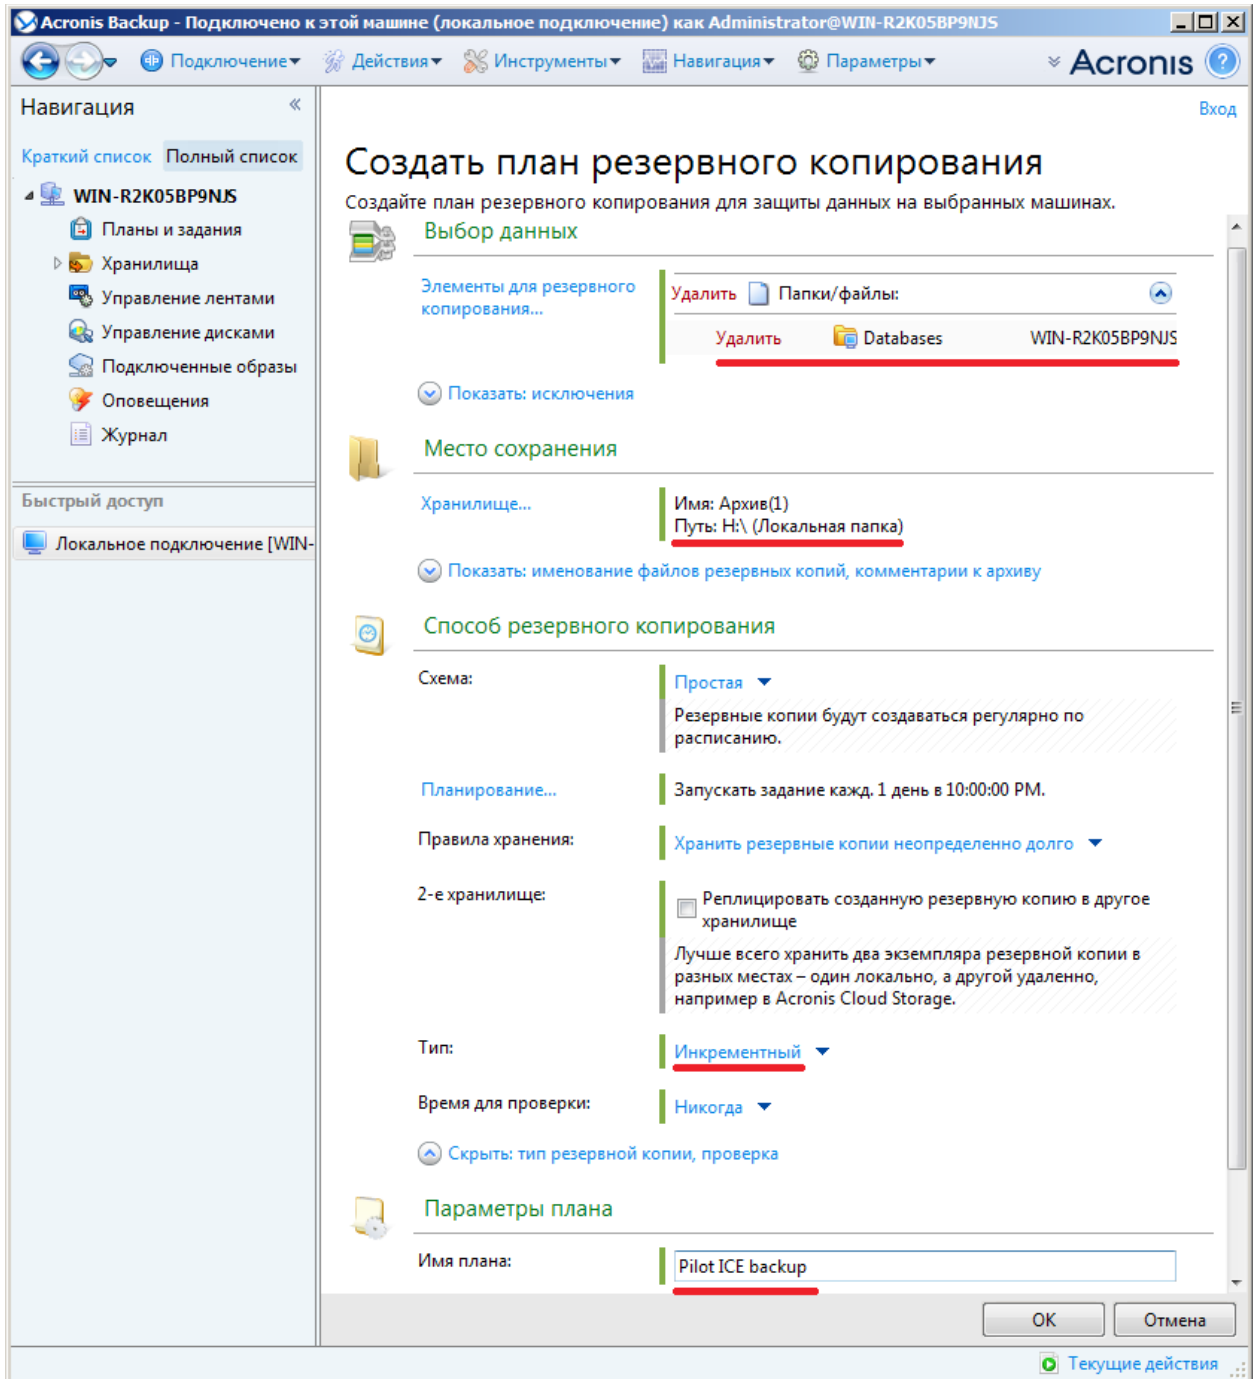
Acronis Backup - Подключено к этой машине (локальное подключение) как Administrator@WIN-R2K05BP9NJS

Подключение▾ Действия▾ Инструменты▾ Навигация▾ Параметры▾ Acronis

Навигация

Краткий список Полный список

WIN-R2K05BP9NJS
Планы и задания
Хранилища
Управление лентами
Управление дисками
Подключенные образы
Оповещения
Журнал

Быстрый доступ

Локальное подключение [WIN-

Вход

Создать план резервного копирования

Создайте план резервного копирования для защиты данных на выбранных машинах.

Выбор данных

Элементы для резервного копирования...

Удалить Папки/файлы:

Удалить Databases WIN-R2K05BP9NJS

Показать: исключения

Место сохранения

Хранилище...

Имя: Архив(1)
Путь: H:\ (Локальная папка)

Показать: именование файлов резервных копий, комментарии к архиву

Способ резервного копирования

Схема:

Простая

Резервные копии будут создаваться регулярно по расписанию.

Планирование...

Запускать задание кажд. 1 день в 10:00:00 PM.

Правила хранения:

Хранить резервные копии неопределенно долго

2-е хранилище:

Реплицировать созданную резервную копию в другое хранилище

Лучше всего хранить два экземпляра резервной копии в разных местах – один локально, а другой удаленно, например в Acronis Cloud Storage.

Тип:

Инкрементный

Время для проверки:

Никогда

Скрыть: тип резервной копии, проверка

Параметры плана

Имя плана:

Pilot ICE backup

OK Отмена

Текущие действия